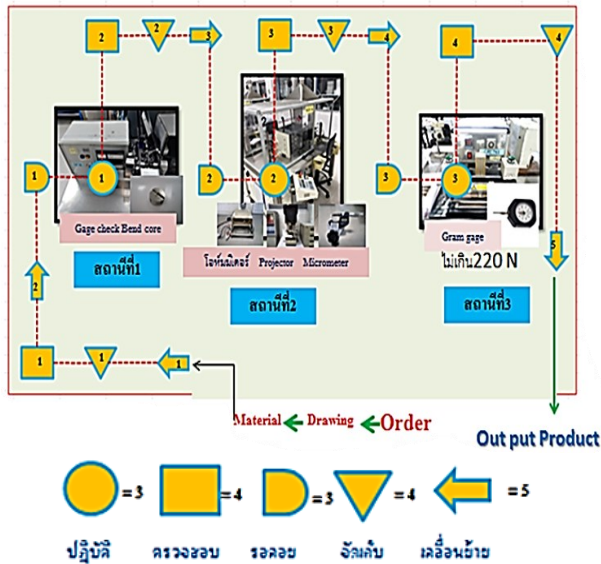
2
2
3
3
3
4
4
4

1
1
2
2
3
3

Gage check Bend core
สถานีที่1

โอห์มมิเตอร์ Projector Micrometer
สถานีที่2

Gram gage
ไม่เกิน220 N
สถานีที่3

5

2

1
1
1

Material ← Drawing ← Order

Out put Product

= 3 = 4 = 3 = 4 = 5

ปฏิบัติ ตรวจสอบ รอคอย จัดเก็บ เคลื่อนย้าย